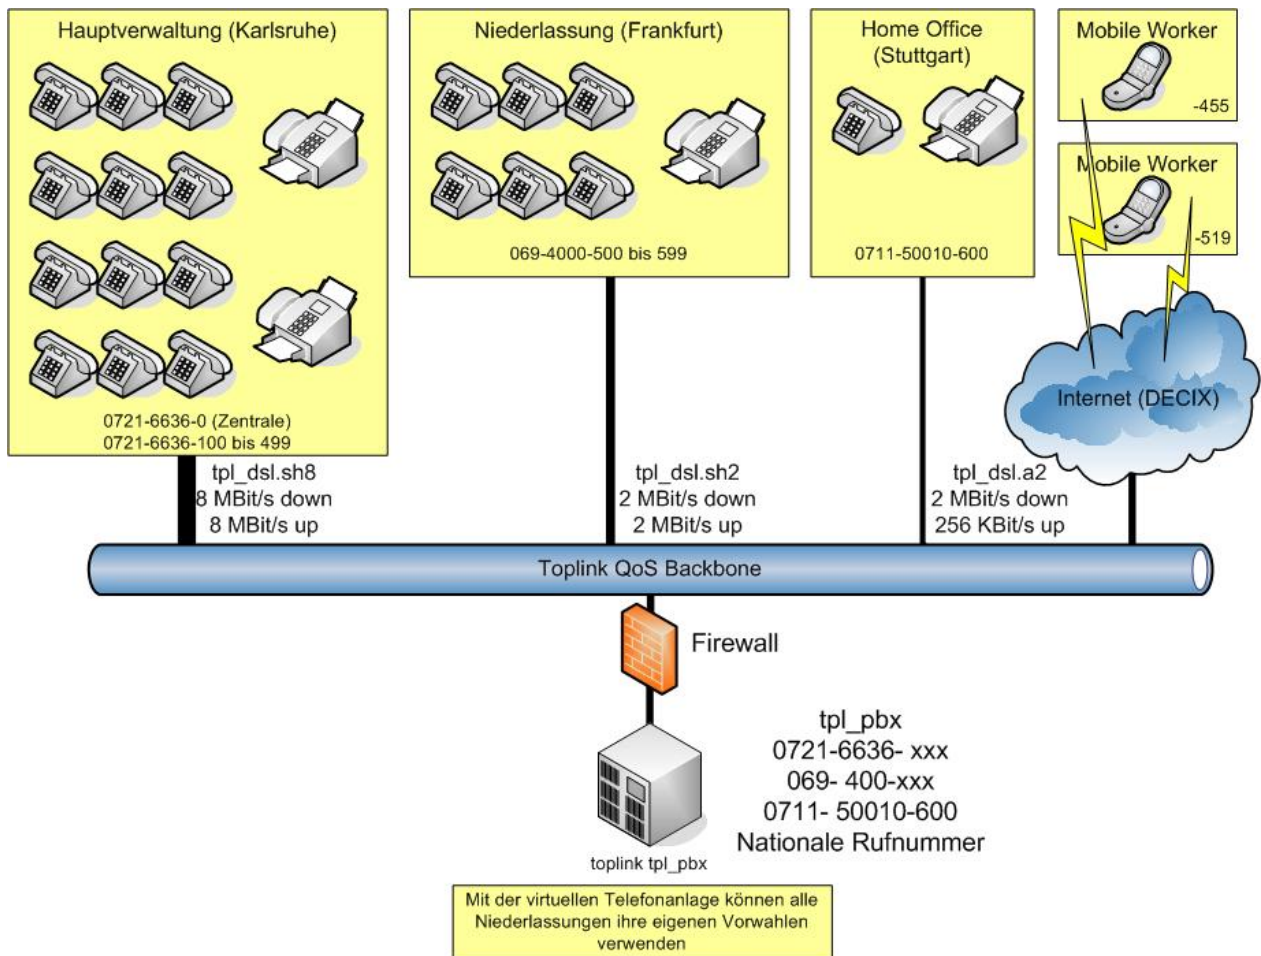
Hauptverwaltung (Karlsruhe)

0721-6636-0 (Zentrale)
0721-6636-100 bis 499

Niederlassung (Frankfurt)

069-4000-500 bis 599

Home Office (Stuttgart)

0711-50010-600

Mobile Worker

-455

Mobile Worker

-519

Internet (DECIX)

tpl_dsl.sh8
8 MBit/s down
8 MBit/s up

tpl_dsl.sh2
2 MBit/s down
2 MBit/s up

tpl_dsl.a2
2 MBit/s down
256 KBit/s up

Toplink QoS Backbone

Firewall

tpl_pbx
0721-6636- xxx
069- 400-xxx
0711- 50010-600
Nationale Rufnummer

toplink tpl_pbx

Mit der virtuellen Telefonanlage können alle Niederlassungen ihre eigenen Vorwahlen verwenden